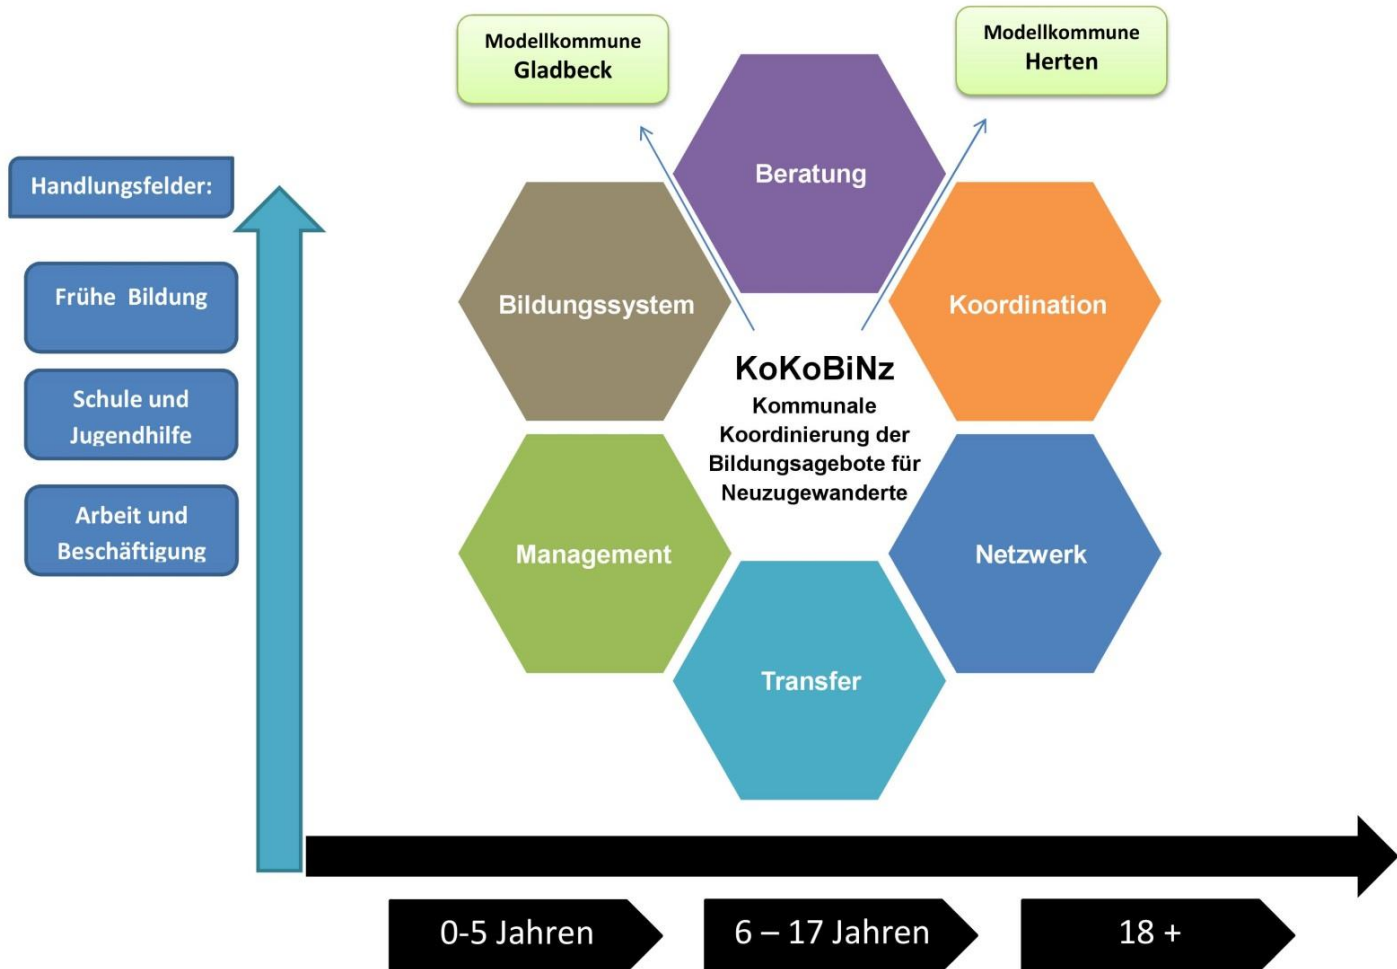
Modellkommune Gladbeck

Modellkommune Herten

Handlungsfelder:

Frühe Bildung

Schule und Jugendhilfe

Arbeit und Beschäftigung

Beratung

Bildungssystem

Koordination

KoKoBiNz
Kommunale Koordinierung der Bildungsagebote für Neuzugewanderte

Management

Netzwerk

Transfer

0-5 Jahren

6 – 17 Jahren

18 +